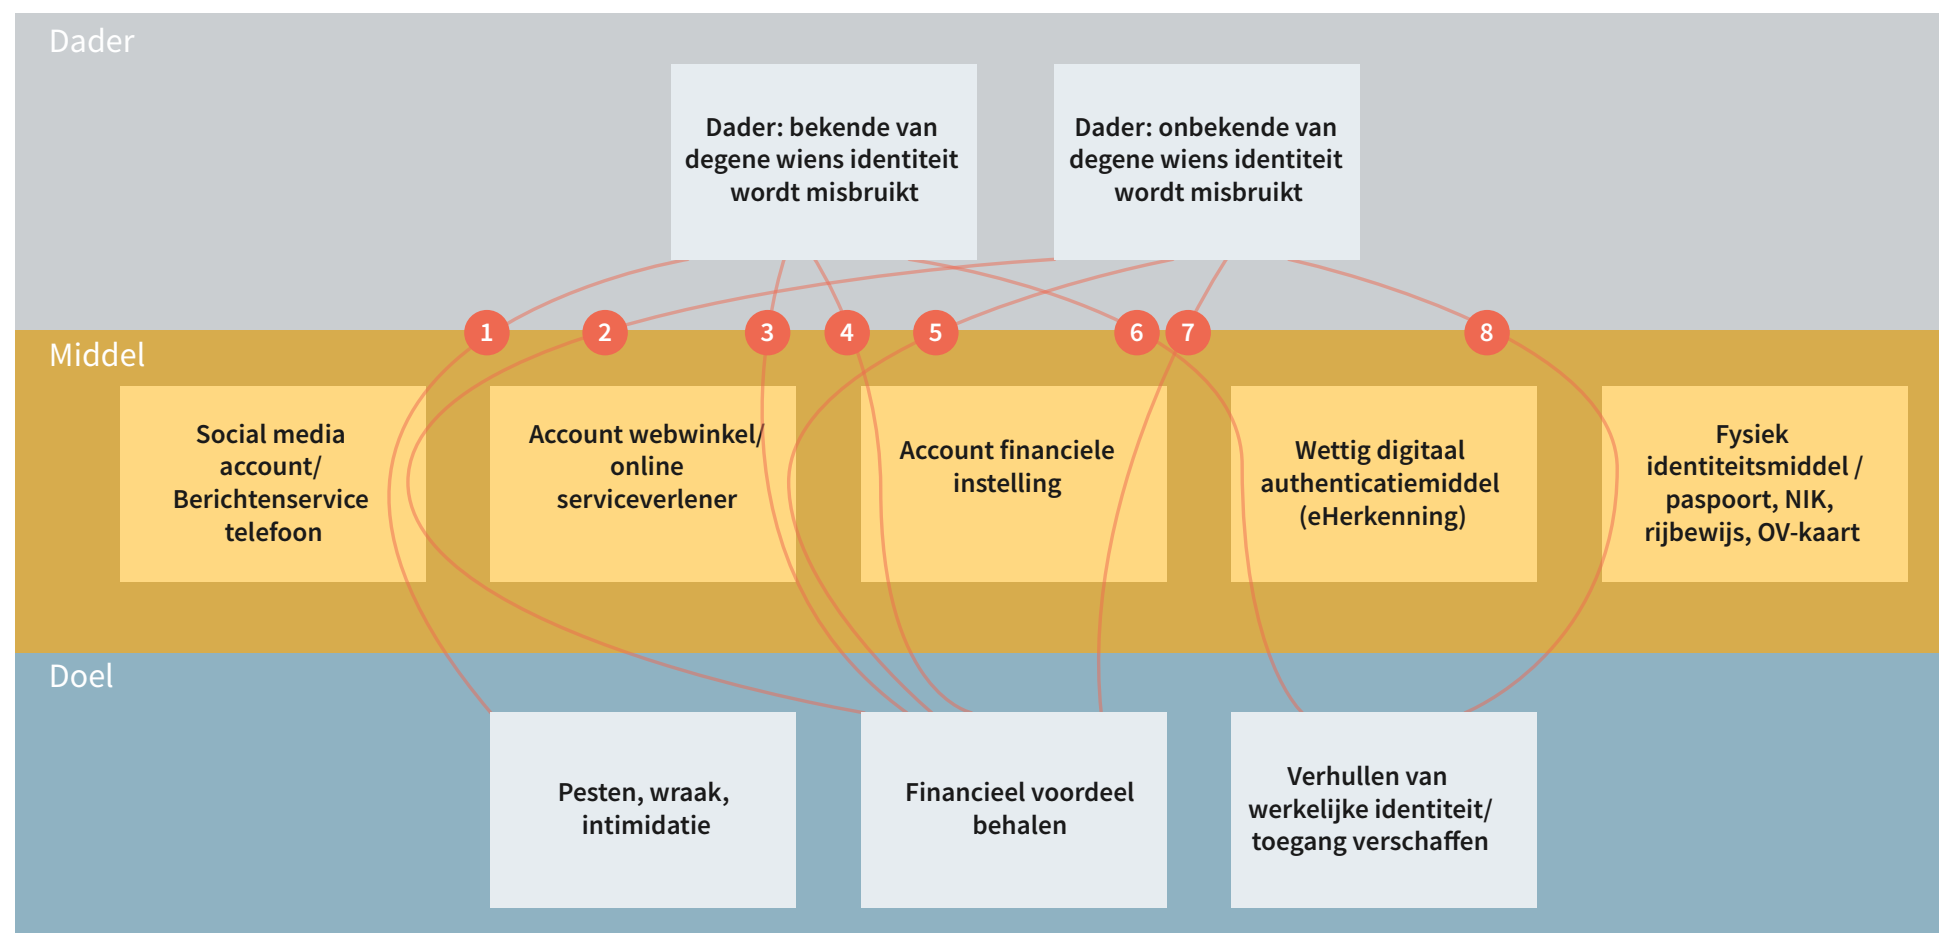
Dader

Dader: bekende van degene wiens identiteit wordt misbruikt

Dader: onbekende van degene wiens identiteit wordt misbruikt

1 2 3 4 5 6 7 8

Middel

Social media account/ Berichtenservice telefoon

Account webwinkel/ online serviceverlener

Account financiele instelling

Wettig digitaal authenticatiemiddel (eHerkenning)

Fysiek identiteitsmiddel / paspoort, NIK, rijbewijs, OV-kaart

Doel

Pesten, wraak, intimidatie

Financieel voordeel behalen

Verhullen van werkelijke identiteit/ toegang verschaffen